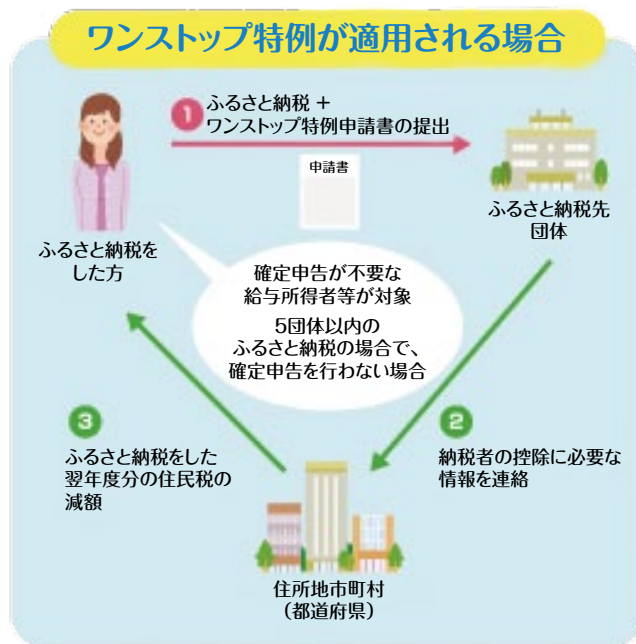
ワンストップ特例が適用される場合

1 ふるさと納税 + ワンストップ特例申請書の提出

申請書

ふるさと納税をした方

ふるさと納税先団体

確定申告が不要な給与所得者等が対象

5団体以内のふるさと納税の場合で、確定申告を行わない場合

3 ふるさと納税をした翌年度分の住民税の減額

2 納税者の控除に必要な情報を連絡

住所地市町村（都道府県）